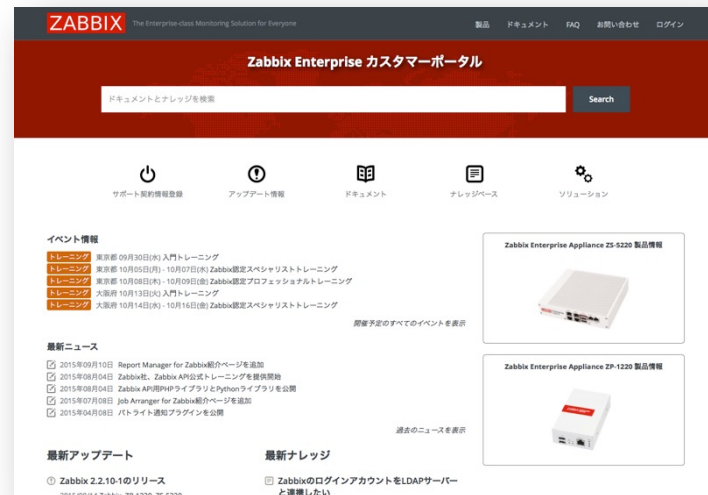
ZABBIX The Enterprise-class Monitoring Solution for Everyone

製品 ドキュメント FAQ お問い合わせ ログイン

Zabbix Enterprise カスタマーポータル

ドキュメントとナレッジを検索

Search

サポート契約情報登録 アップデート情報 ドキュメント ナレッジベース ソリューション

イベント情報

トレーニング 東京都 09月30日(水) 入門トレーニング
トレーニング 東京都 10月05日(月) - 10月07日(水) Zabbix認定スペシャリストトレーニング
トレーニング 東京都 10月08日(木) - 10月09日(金) Zabbix認定プロフェッショナルトレーニング
トレーニング 大阪府 10月13日(火) 入門トレーニング
トレーニング 大阪府 10月14日(水) - 10月16日(金) Zabbix認定スペシャリストトレーニング

開催予定のすべてのイベントを表示

最新ニュース

2015年09月10日 Report Manager for Zabbix紹介ページを追加
2015年08月04日 Zabbix社、Zabbix API公式トレーニングを提供開始
2015年08月04日 Zabbix API用PHPライブラリとPythonライブラリを公開
2015年07月08日 Job Arranger for Zabbix紹介ページを追加
2015年04月08日 パトライト通知プラグインを公開

過去のニュースを表示

最新アップデート

Zabbix 2.2.10-1のリリース

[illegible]

最新ナレッジ

Zabbixのログインアカウントを LDAPサーバーと連携したい

Zabbix Enterprise Appliance ZS-5220 製品情報

Zabbix Enterprise Appliance ZP-1220 製品情報